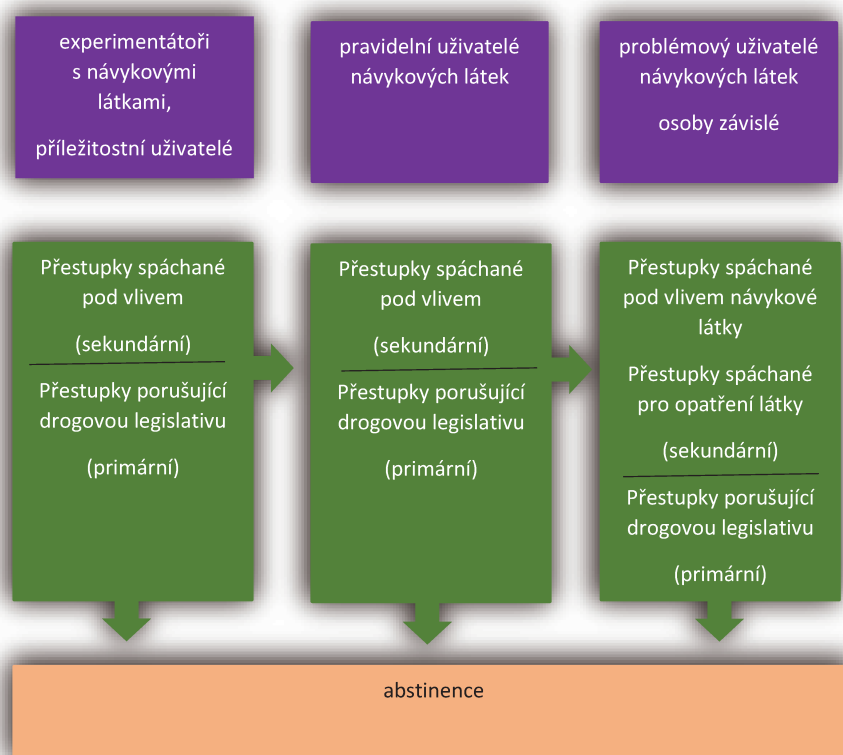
experimentátoři s návykovými látkami,

příležitostní uživatelé

pravidelní uživatelé návykových látek

problémový uživatelé návykových látek

osoby závislé

Přestupky spáchané pod vlivem

(sekundární)

Přestupky porušující drogovou legislativu

(primární)

Přestupky spáchané pod vlivem

(sekundární)

Přestupky porušující drogovou legislativu

(primární)

Přestupky spáchané pod vlivem návykové látky

Přestupky spáchané pro opatření látky

(sekundární)

Přestupky porušující drogovou legislativu

(primární)

abstinence